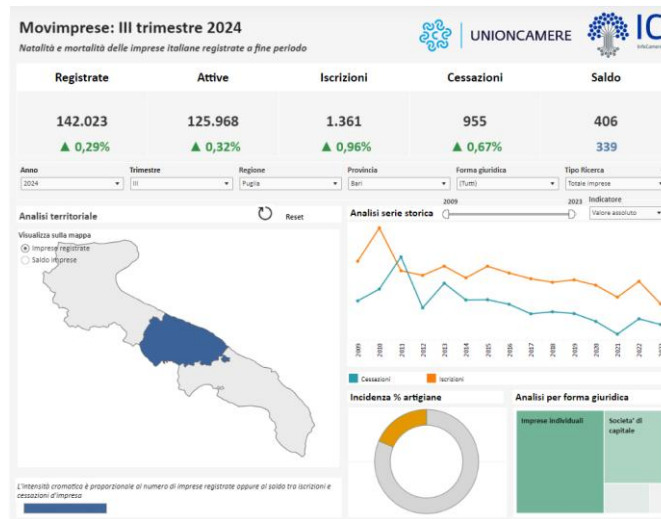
Movimprese: III trimestre 2024

Natalità e mortalità delle imprese italiane registrate a fine periodo

UNIONCAMERE

IC

| Registrate | Attive | Iscrizioni | Cessazioni | Saldo |
|---|---|---|---|---|
| 142.023 | 125.968 | 1.361 | 955 | 406 |
| ▲ 0,29% | ▲ 0,32% | ▲ 0,96% | ▲ 0,67% | 339 |

Anno
2024
Trimestre
III
Regione
Puglia
Provincia
Bari
Forma giuridica
(Tutti)
Tipo Ricerca
Totale imprese

Analisi territoriale
Reset

Visualizza sulla mappa
Imprese registrate
Saldo imprese

L'intensità cromatica è proporzionale al numero di imprese registrate oppure al saldo tra iscrizioni e cessazioni d'impresa

Analisi serie storica
2009
2023
Indicatore
Valore assoluto

2009 2010 2011 2012 2013 2014 2015 2016 2017 2018 2019 2020 2021 2022

Cessazioni
Iscrizioni

Incidenza % artigiane

Analisi per forma giuridica
Imprese individuali
Societa' di capitale